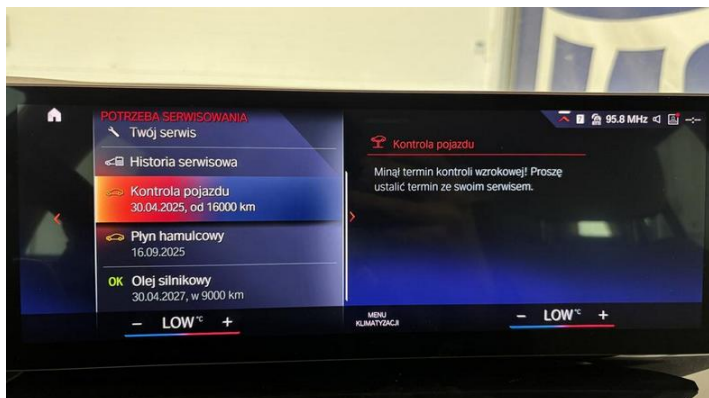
POTRZEBA SERWISOWANIA

Twój serwis

Historia serwisowa

Kontrola pojazdu
30.04.2025, od 16000 km

Płyn hamulcowy
16.09.2025

OK Olej silnikowy
30.04.2027, w 9000 km

– LOW°C +

95.8 MHz

Kontrola pojazdu

Minął termin kontroli wzrokowej! Proszę ustalić termin ze swoim serwisem.

MENU KLIMATYZACJI

– LOW°C +